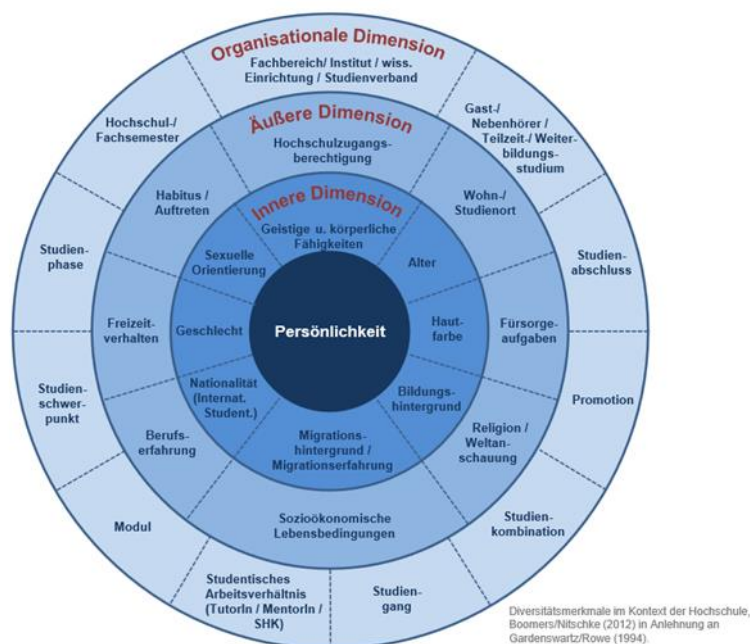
Organisationale Dimension

Fachbereich/ Institut / wiss. Einrichtung / Studienverband

Gast-/ Nebenhörer / Teilzeit-/ Weiterbildungsstudium

Studienabschluss

Promotion

Studienkombination

Studiengang

Studentisches Arbeitsverhältnis (TutorIn / MentorIn / SHK)

Modul

Studienschwerpunkt

Studienphase

Hochschul-/ Fachsemester

Äußere Dimension

Hochschulzugangsberechtigung

Wohn-/ Studienort

Fürsorgeaufgaben

Religion / Weltanschauung

Sozioökonomische Lebensbedingungen

Berufserfahrung

Freizeitverhalten

Habitus / Auftreten

Innere Dimension

Geistige u. körperliche Fähigkeiten

Alter

Hautfarbe

Bildungshintergrund

Migrationshintergrund / Migrationserfahrung

Nationalität (Internat. Student.)

Geschlecht

Sexuelle Orientierung

Persönlichkeit

Diversitätsmerkmale im Kontext der Hochschule, Boomers/Nitschke (2012) in Anlehnung an Gardenswartz/Rowe (1994).